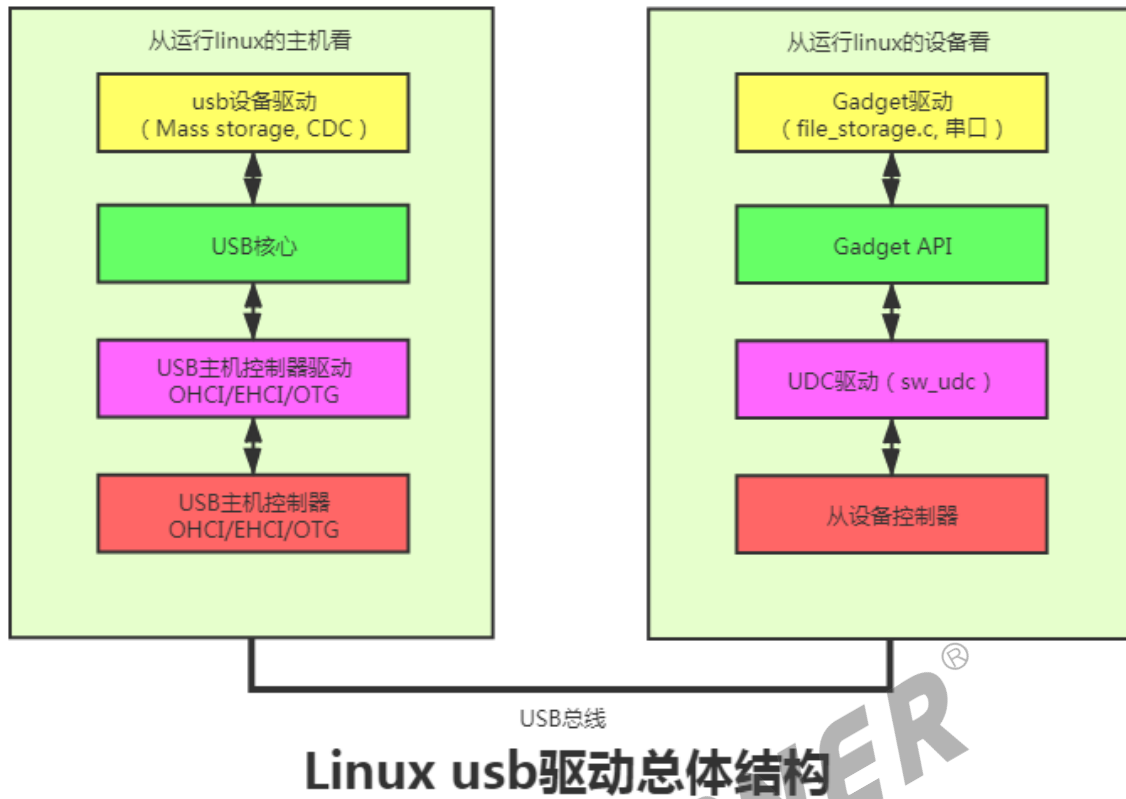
从运行linux的主机看

usb设备驱动
（Mass storage, CDC）

USB核心

USB主机控制器驱动
OHCI/EHCI/OTG

USB主机控制器
OHCI/EHCI/OTG

从运行linux的设备看

Gadget驱动
（file_storage.c, 串口）

Gadget API

UDC驱动（sw_udc）

从设备控制器

USB总线

Linux usb驱动总体结构

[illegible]ER®